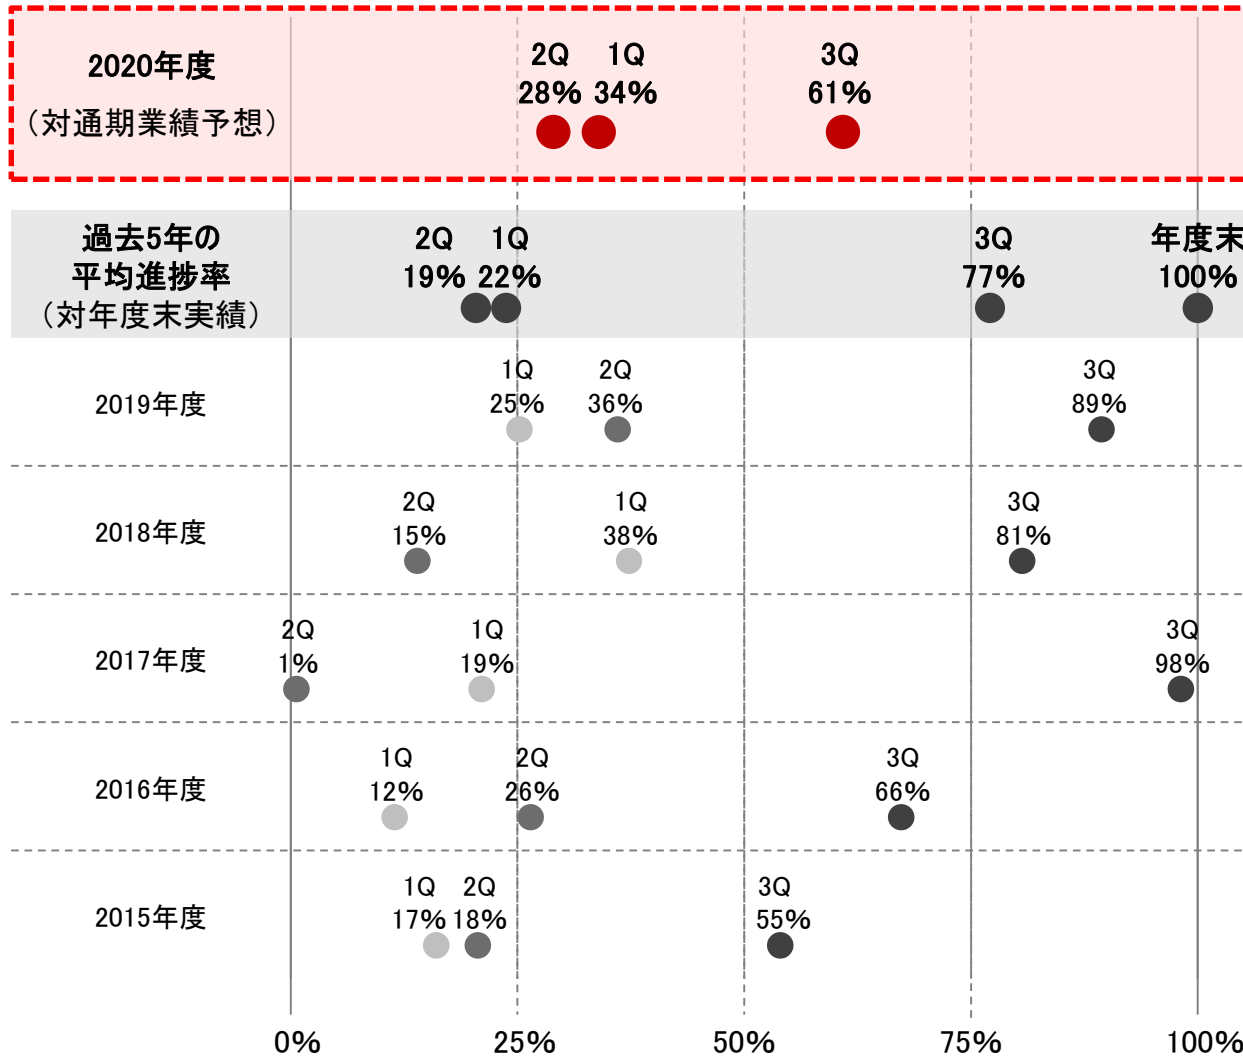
2020年度
（対通期業績予想）

2Q
28%

1Q
34%

3Q
61%

過去5年の
平均進捗率
（対年度末実績）

2Q
19%

1Q
22%

3Q
77%

年度末
100%

2019年度

1Q
25%

2Q
36%

3Q
89%

2018年度

2Q
15%

1Q
38%

3Q
81%

2017年度

2Q
1%

1Q
19%

3Q
98%

2016年度

1Q
12%

2Q
26%

3Q
66%

2015年度

1Q
17%

2Q
18%

3Q
55%

0%
25%
50%
75%
100%